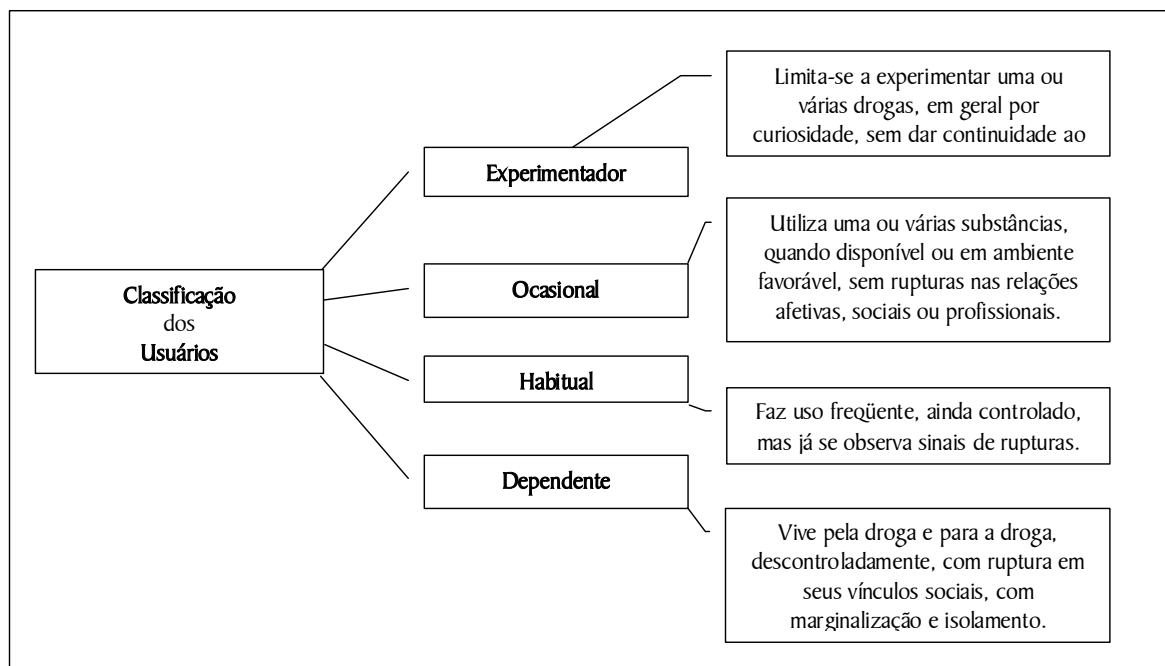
Classificação
dos
Usuários

Experimentador

Limita-se a experimentar uma ou várias drogas, em geral por curiosidade, sem dar continuidade ao

Ocasional

Utiliza uma ou várias substâncias, quando disponível ou em ambiente favorável, sem rupturas nas relações afetivas, sociais ou profissionais.

Habitual

Faz uso freqüente, ainda controlado, mas já se observa sinais de rupturas.

Dependente

Vive pela droga e para a droga, descontroladamente, com ruptura em seus vínculos sociais, com marginalização e isolamento.